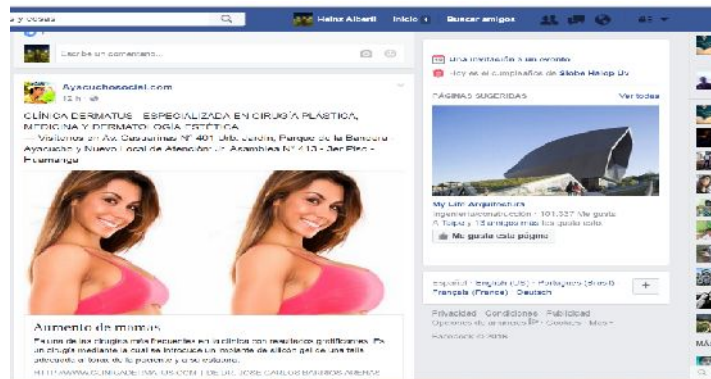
a y cosas

Heinz Alberti Inicio Buscar amigos

Escribe un comentario...

Ayacuchosocial.com
13 h

CLÍNICA DERMATUS - ESPECIALIZADA EN CIRUGÍA PLÁSTICA, MEDICINA Y DERMATOLOGÍA ESTÉTICA
- Visítenos en Av. Cassinelli Nº 401 Urb. Jardín, Parque de la Bandera Ayacucho y Nuevo Local de Atención: Jr. Asamblea Nº 413 - 3er Piso - Huamanga

Aumento de mamas
Es una de las cirugías más frecuentes en la clínica con resultados gratificantes. Es un cirugía mediante la cual se introduce un implante de silicón gel de una talla adecuada a forma de la paciente y a su estatura.
HTTP://WWW.CLINICADERMATUS.COM | DR. JOSE CARLOS BARRIOS ABERTE

Una invitación a un evento
Hoy es el cumpleaños de Globe Hanop Dv

PÁGINAS SUGERIDAS Ver todas

My Life Arquitectura
Ingeniería/construcción · 101.327 Me gusta
A Tupa y 13 amigos más les gusta esto.
Me gusta esta página

Español · English (US) · Português (Brasil) · Français (France) · Deutsch

Privacidad · Condiciones · Publicidad · Opciones de anuncios · Cookies · Más ·
Facebook © 2016